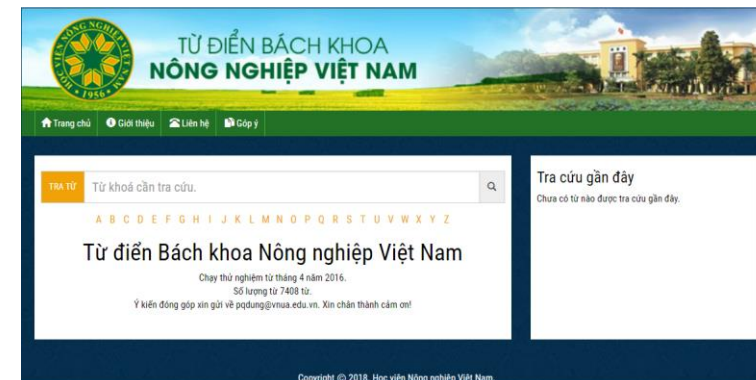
HỌC VIỆN NÔNG NGHIỆP VIỆT NAM 1956

TỪ ĐIỂN BÁCH KHOA
NÔNG NGHIỆP VIỆT NAM

Trang chủ Giới thiệu Liên hệ Góp ý

TRA TỪ Từ khoá cần tra cứu.

A B C D E F G H I J K L M N O P Q R S T U V W X Y Z

Từ điển Bách khoa Nông nghiệp Việt Nam

Chạy thử nghiệm từ tháng 4 năm 2016.
Số lượng từ 7408 từ.
Ý kiến đóng góp xin gửi về pqdung@vnua.edu.vn. Xin chân thành cảm ơn!

Tra cứu gần đây

Chưa có từ nào được tra cứu gần đây.

Copyright © 2018. Học viện Nông nghiệp Việt Nam